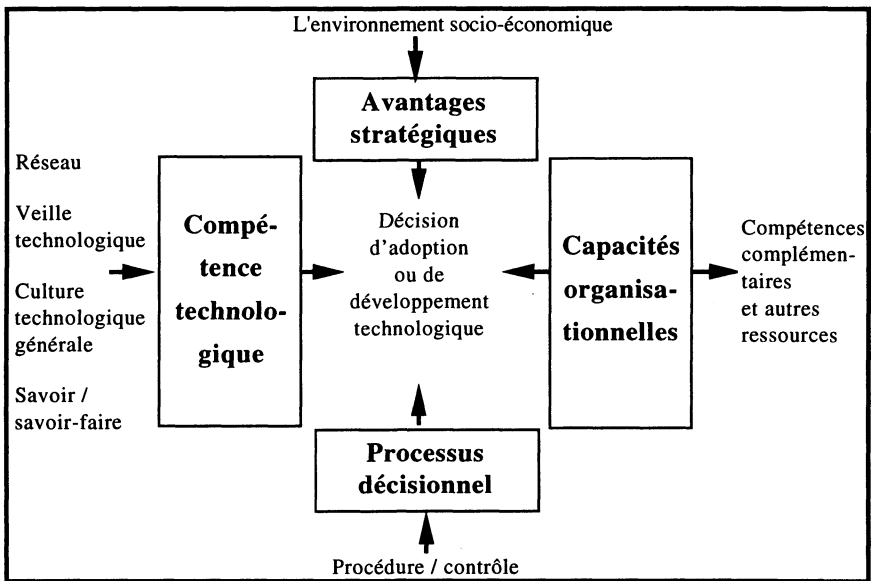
L'environnement socio-économique

Avantages stratégiques

Réseau

Veille technologique

Culture technologique générale

Savoir / savoir-faire

Compétence technologique

Décision d'adoption ou de développement technologique

Capacités organisationnelles

Compétences complémentaires et autres ressources

Processus décisionnel

Procédure / contrôle